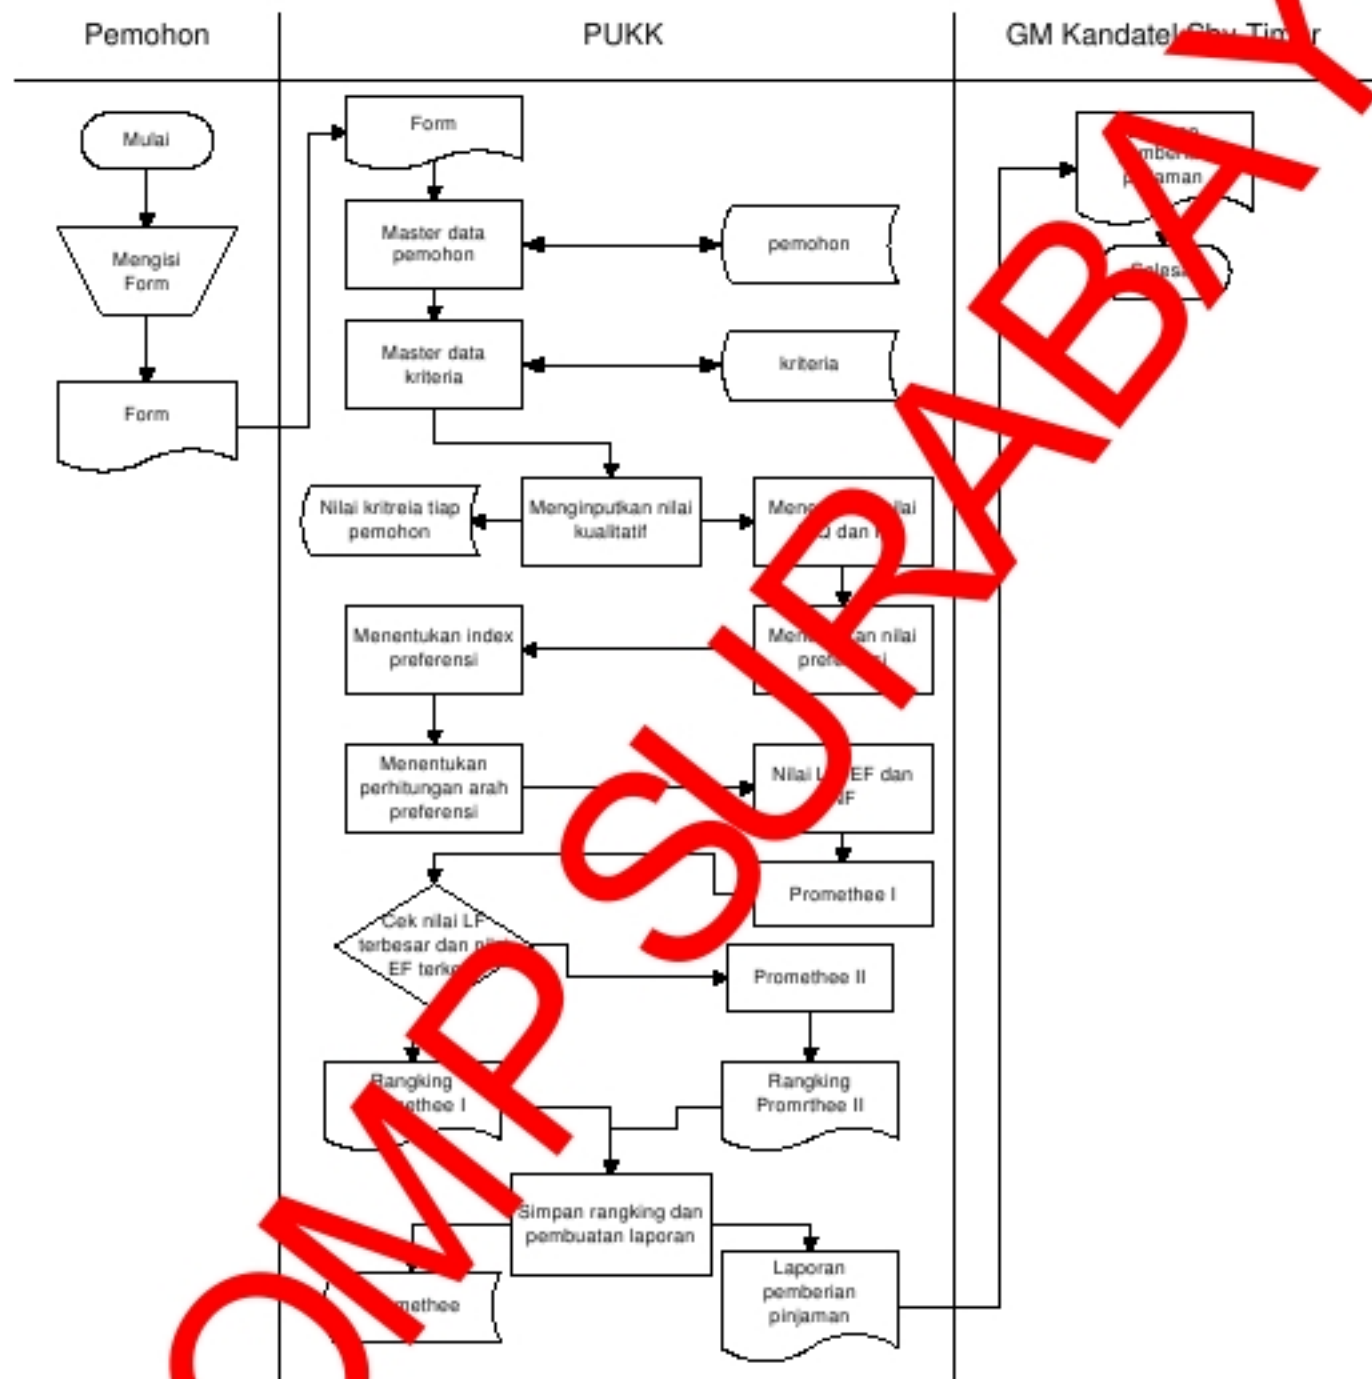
Pemohon

PUKK

GM Kandatel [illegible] Tim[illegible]r

Mulai

Mengisi Form

Form

Form

Master data pemohon

pemohon

Master data kriteria

kriteria

Nilai kritreia tiap pemohon

Menginputkan nilai kualitatif

Men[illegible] nilai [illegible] dan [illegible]

Menentukan index preferensi

Men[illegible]an nilai pre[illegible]

Menentukan perhitungan arah preferensi

Nilai L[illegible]EF dan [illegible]NF

Promethee I

Cek nilai LF terbesar dan ni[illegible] EF terk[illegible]

Promethee II

Rangking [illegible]ethee I

Rangking Promrthee II

Simpan rangking dan pembuatan laporan

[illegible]methee

Laporan pemberian pinjaman

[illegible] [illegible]mberi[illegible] p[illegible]aman

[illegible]elesa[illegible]

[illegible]MP SURABAY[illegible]